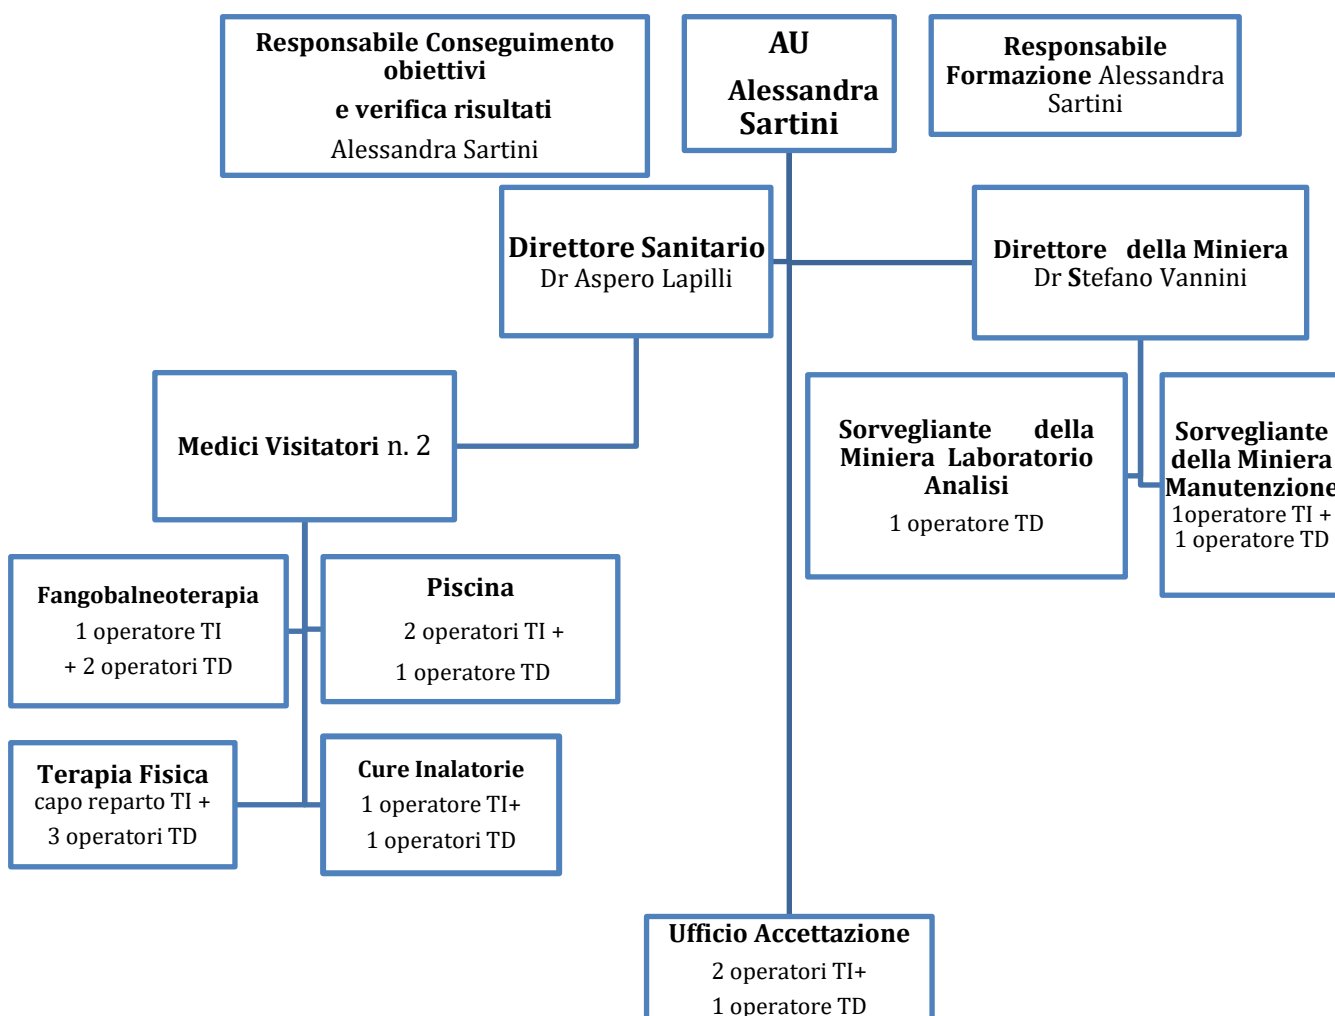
Responsabile Conseguimento obiettivi
e verifica risultati
Alessandra Sartini

AU
Alessandra Sartini

Responsabile Formazione Alessandra Sartini

Direttore Sanitario
Dr Aspero Lapilli

Direttore della Miniera
Dr Stefano Vannini

Medici Visitatori n. 2

Sorvegliante della Miniera Laboratorio Analisi
1 operatore TD

Sorvegliante della Miniera Manutenzione
1operatore TI +
1 operatore TD

Fangobalneoterapia
1 operatore TI
+ 2 operatori TD

Piscina
2 operatori TI +
1 operatore TD

Terapia Fisica
capo reparto TI +
3 operatori TD

Cure Inalatorie
1 operatore TI+
1 operatori TD

Ufficio Accettazione
2 operatori TI+
1 operatore TD